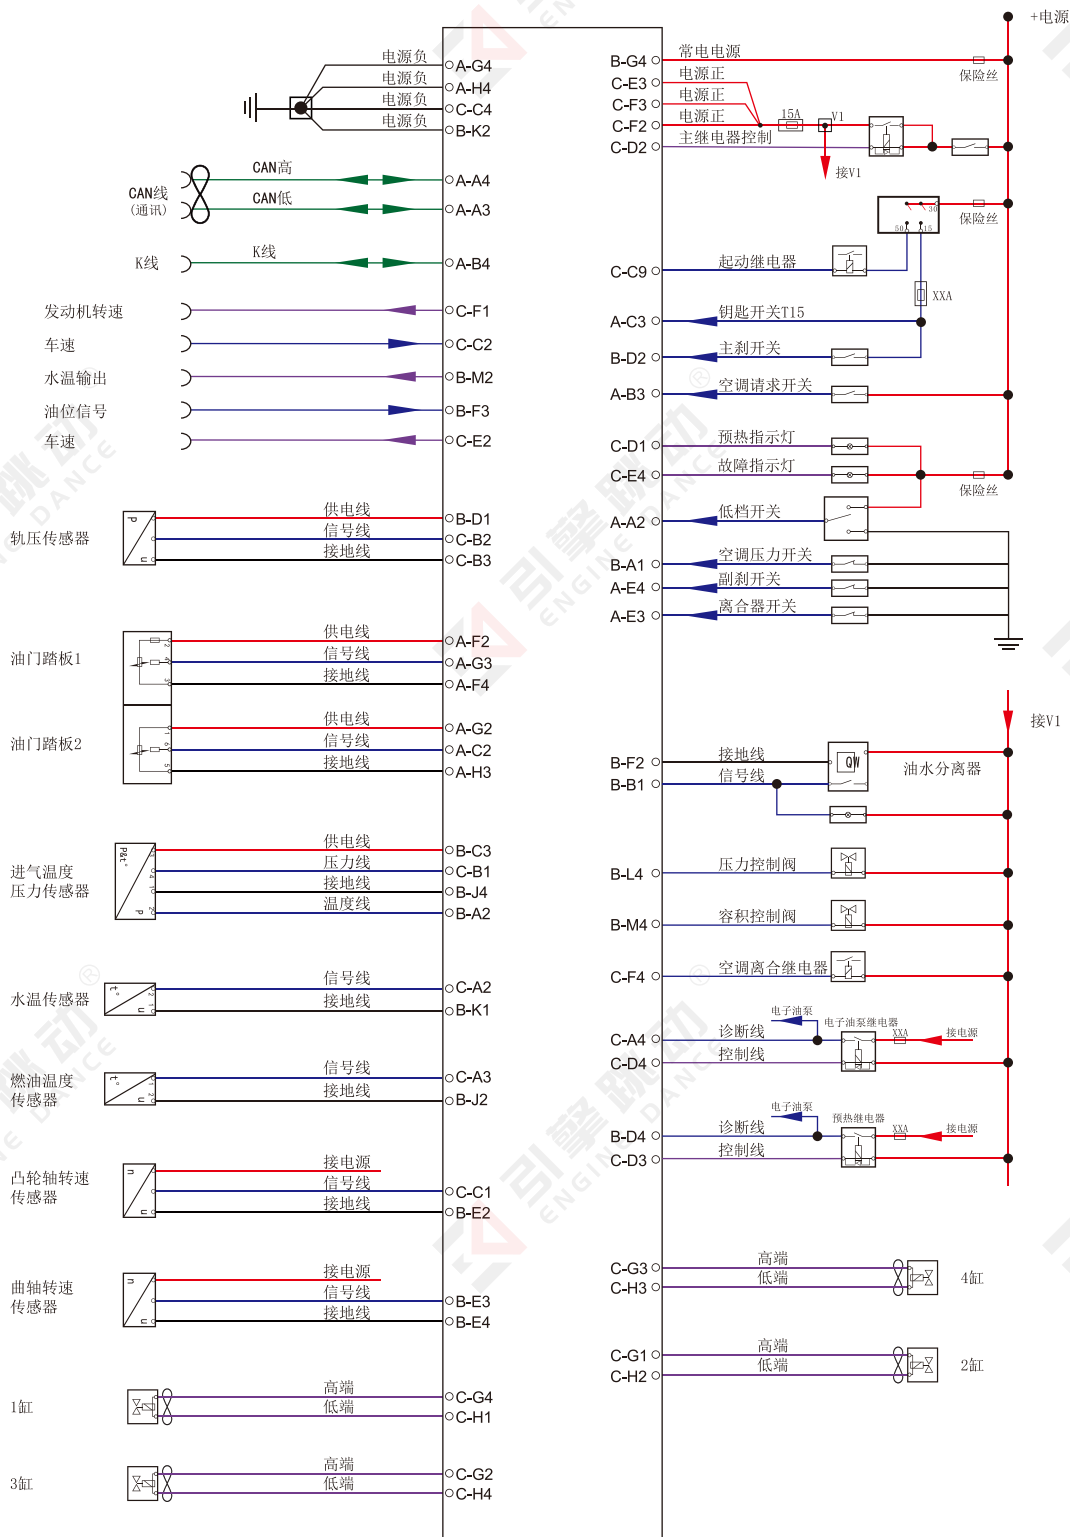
电源负
电源负
电源负
电源负
A-G4
A-H4
C-C4
B-K2

CAN线
（通讯）
CAN高
CAN低
A-A4
A-A3

K线
K线
A-B4

发动机转速
C-F1
车速
C-C2
水温输出
B-M2
油位信号
B-F3
车速
C-E2

轨压传感器
供电线
信号线
接地线
B-D1
C-B2
C-B3

油门踏板1
供电线
信号线
接地线
A-F2
A-G3
A-F4

油门踏板2
供电线
信号线
接地线
A-G2
A-C2
A-H3

进气温度
压力传感器
供电线
压力线
接地线
温度线
B-C3
C-B1
B-J4
B-A2

水温传感器
信号线
接地线
C-A2
B-K1

燃油温度
传感器
信号线
接地线
C-A3
B-J2

凸轮轴转速
传感器
接电源
信号线
接地线
C-C1
B-E2

曲轴转速
传感器
接电源
信号线
接地线
B-E3
B-E4

1缸
高端
低端
C-G4
C-H1

3缸
高端
低端
C-G2
C-H4

+电源
B-G4 常电电源
C-E3 电源正
C-F3 电源正
C-F2 电源正
C-D2 主继电器控制
15A
V1
接V1
保险丝
保险丝
30
50
15
C-C9 起动继电器
XXA
A-C3 钥匙开关T15
B-D2 主刹开关
A-B3 空调请求开关
C-D1 预热指示灯
C-E4 故障指示灯
保险丝
A-A2 低档开关
B-A1 空调压力开关
A-E4 副刹开关
A-E3 离合器开关

接V1
B-F2 接地线
B-B1 信号线
油水分离器
B-L4 压力控制阀
B-M4 容积控制阀
C-F4 空调离合继电器
电子油泵
电子油泵继电器
C-A4 诊断线
C-D4 控制线
XXA
接电源
电子油泵
预热继电器
B-D4 诊断线
C-D3 控制线
XXA
接电源

C-G3 高端
C-H3 低端
4缸
C-G1 高端
C-H2 低端
2缸